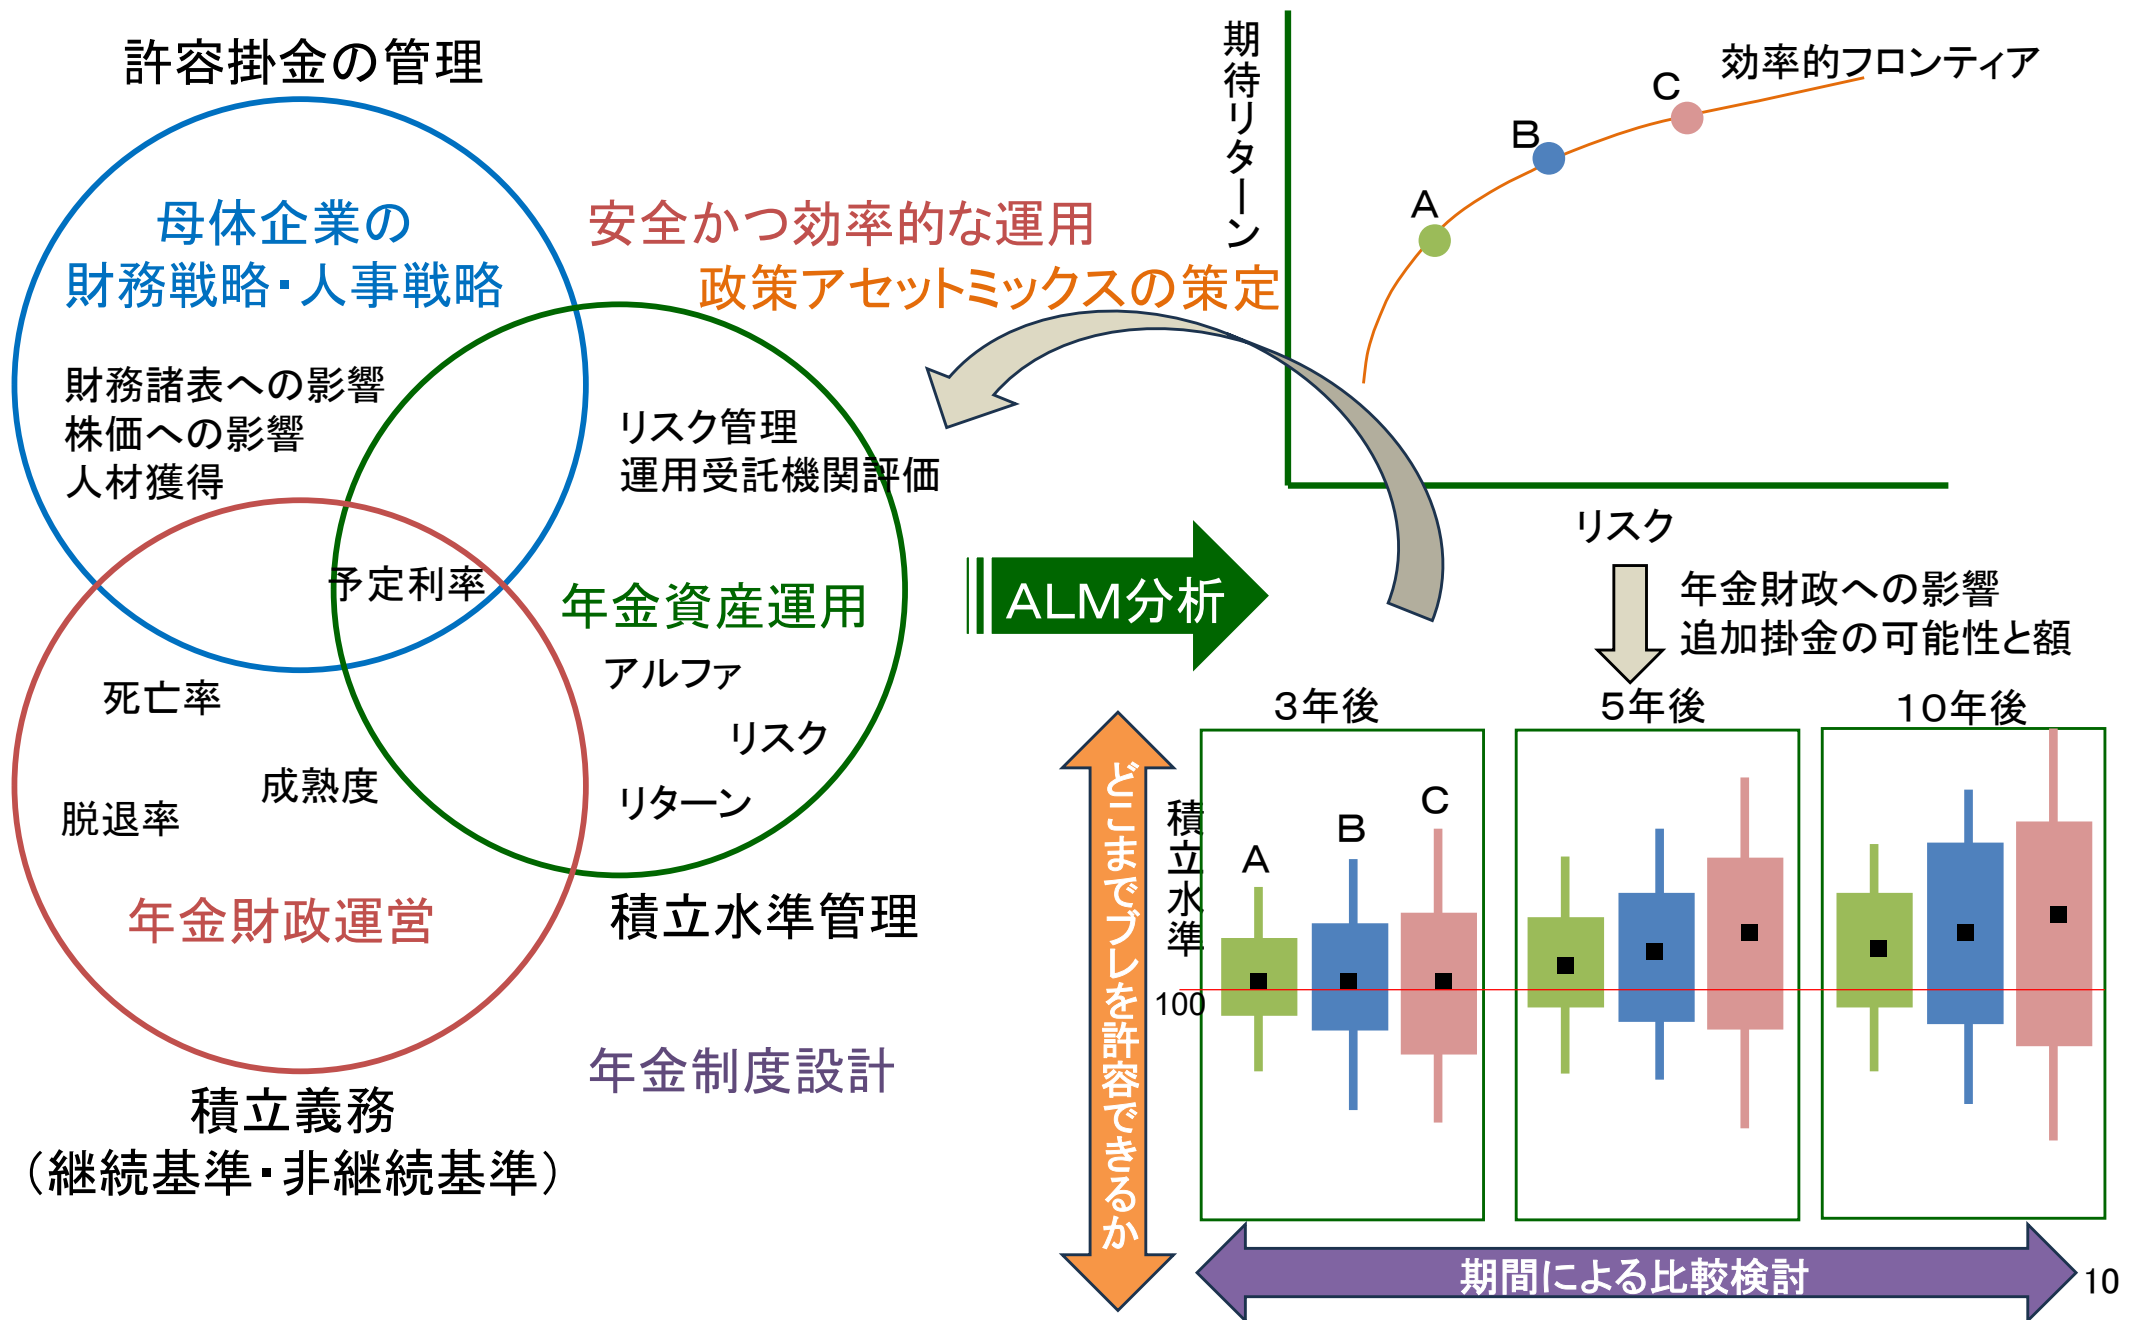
許容掛金の管理

母体企業の
財務戦略・人事戦略

財務諸表への影響
株価への影響
人材獲得

リスク管理
運用受託機関評価

予定利率

年金資産運用

アルファ

リスク

リターン

死亡率

成熟度

脱退率

年金財政運営

積立水準管理

年金制度設計

積立義務
（継続基準・非継続基準）

安全かつ効率的な運用
政策アセットミックスの策定

期待リターン

効率的フロンティア

A

B

C

リスク

ALM分析

年金財政への影響
追加掛金の可能性と額

3年後

5年後

10年後

どこまでブレを許容できるか

積立水準

100

A

B

C

期間による比較検討

10